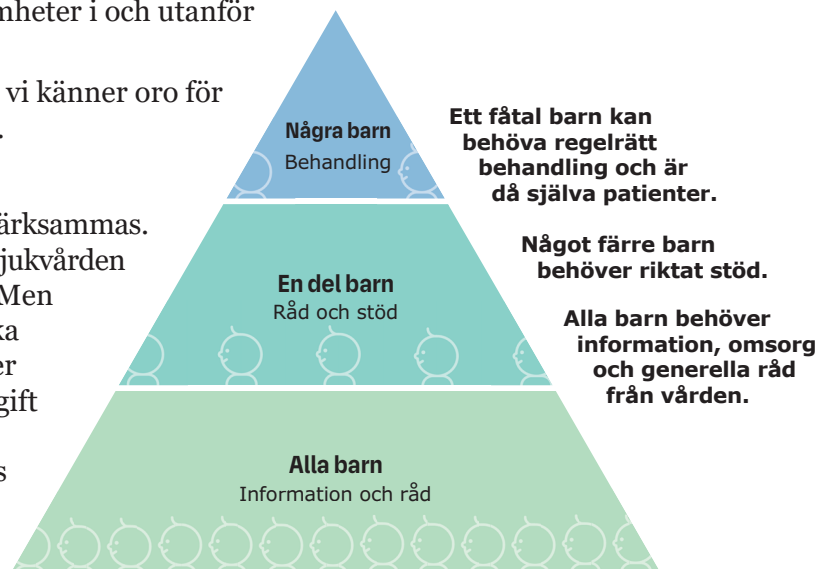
mheter i och utanför

vi känner oro för
.

ärksammas.
jukvården
Men
ka
er
gift

s

Några barn
Behandling

En del barn
Råd och stöd

Alla barn
Information och råd

Ett fåtal barn kan behöva regelrätt behandling och är då själva patienter.

Något färre barn behöver riktat stöd.

Alla barn behöver information, omsorg och generella råd från vården.